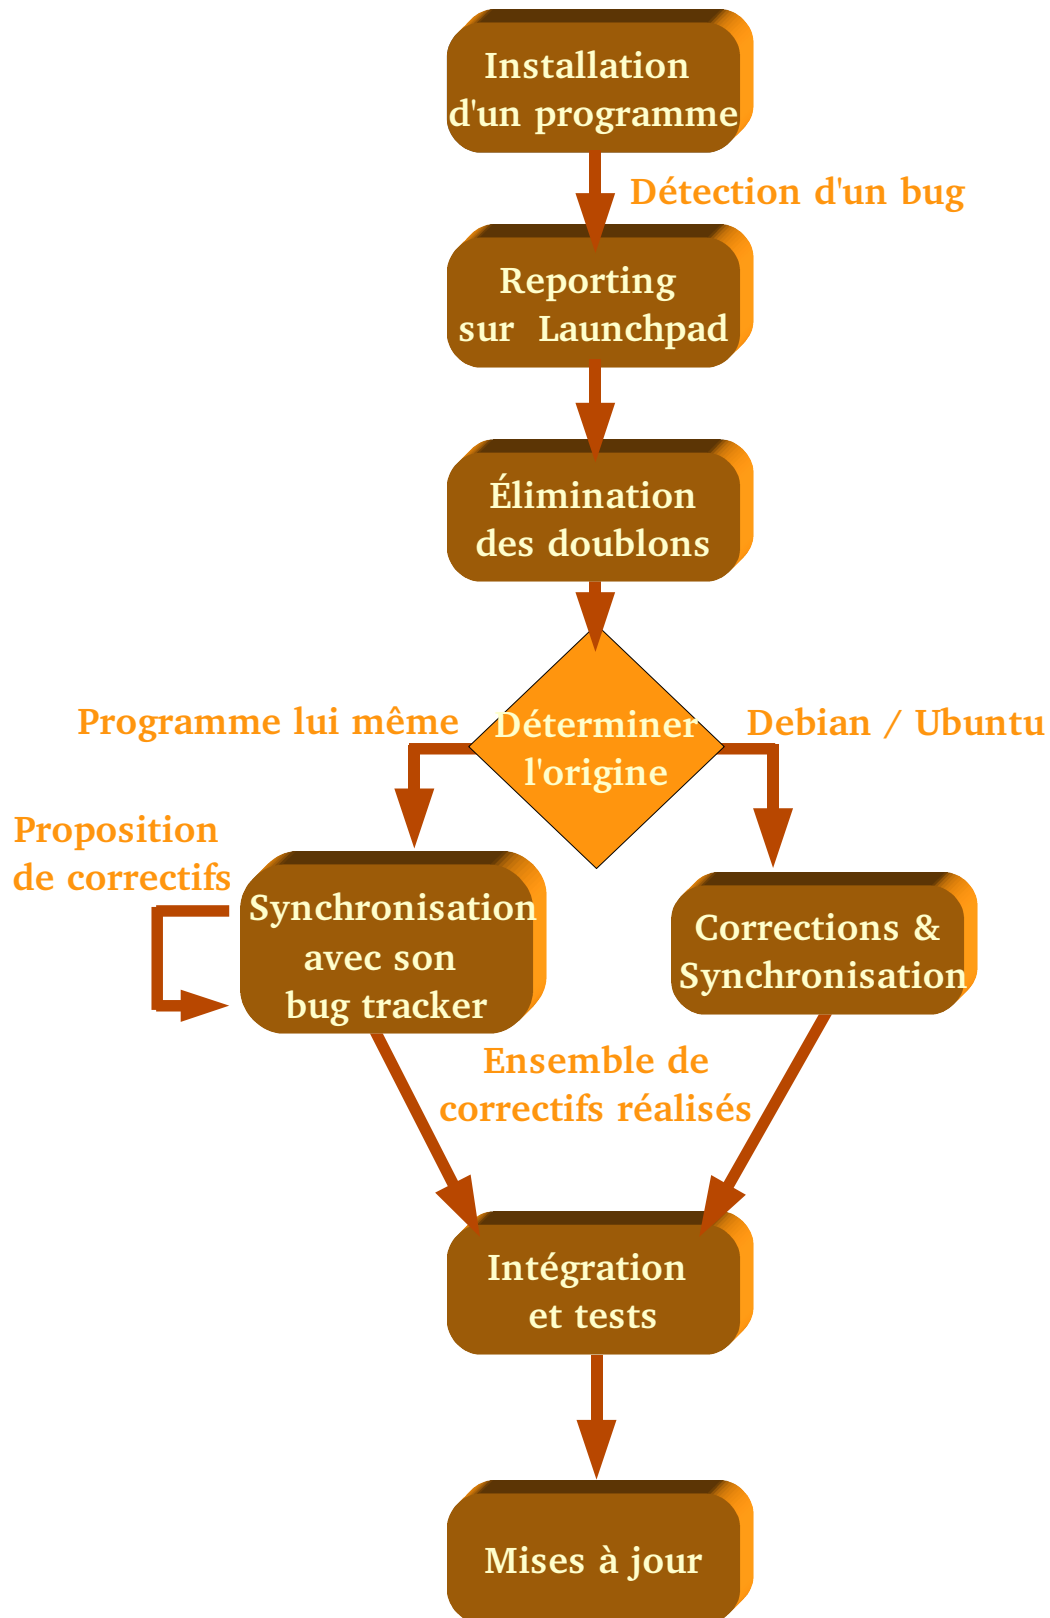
Installation d'un programme

Détection d'un bug

Reporting sur Launchpad

Élimination des doublons

Programme lui même

Déterminer l'origine

Debian / Ubuntu

Proposition de correctifs

Synchronisation avec son bug tracker

Corrections & Synchronisation

Ensemble de correctifs réalisés

Intégration et tests

Mises à jour